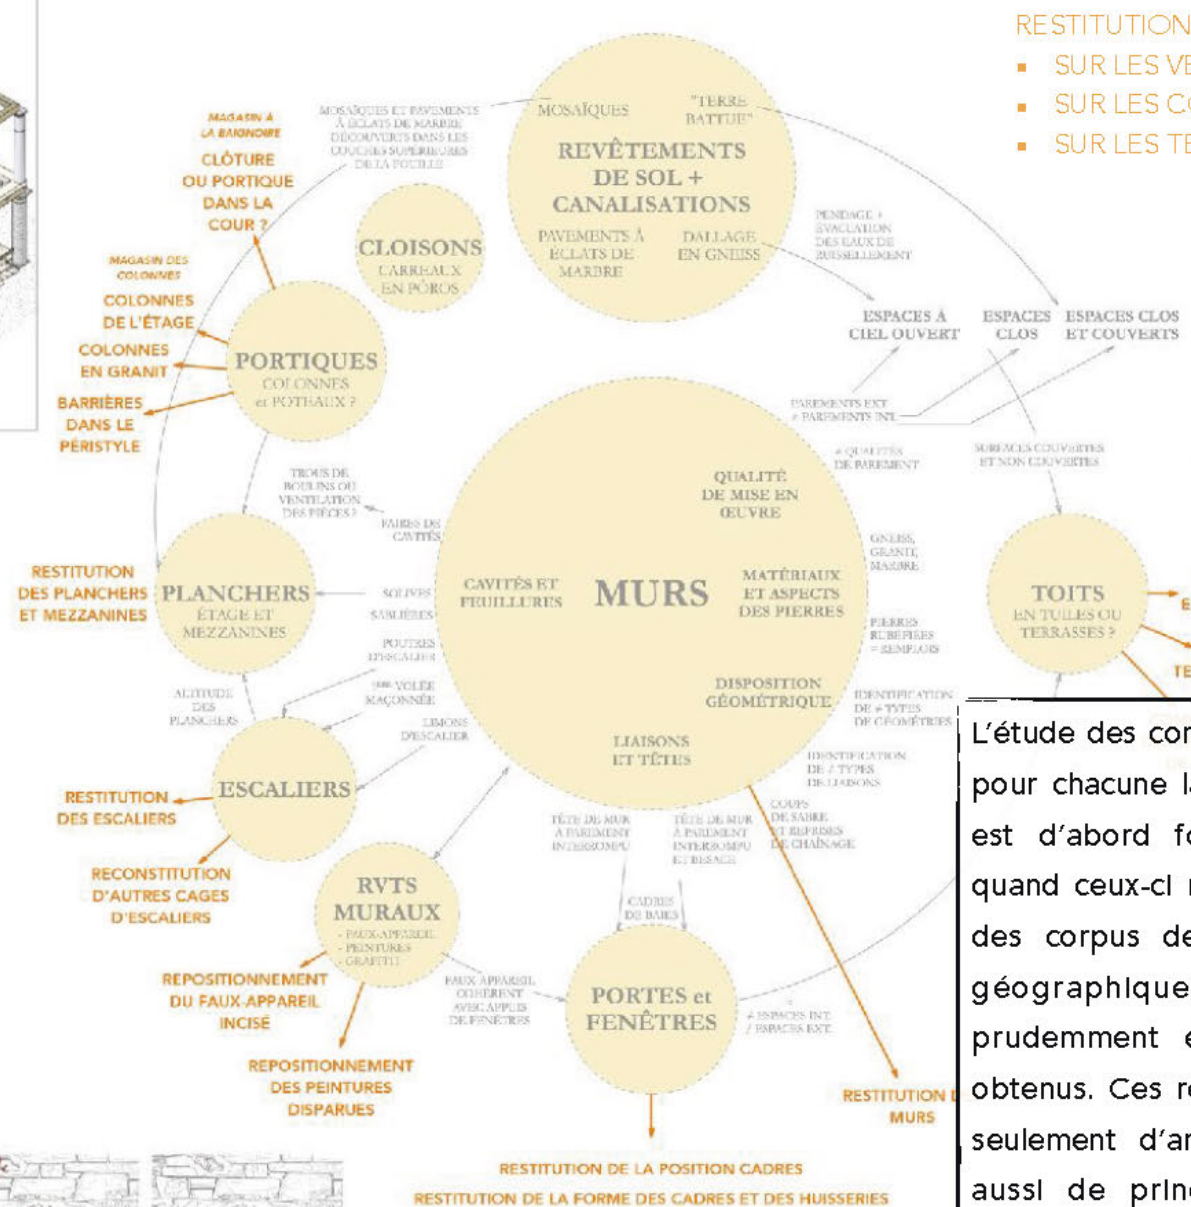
RESTITUTION
SUR LES VE
SUR LES CO
SUR LES TE

MAGASIN À LA BAIGNOIRE
CLÔTURE OU PORTIQUE DANS LA COUR ?

MOSAÏQUES ET PAVEMENTS À ÉCLATS DE MARBRE DÉCOUVERTS DANS LES COUCHES SUPÉRIEURES DE LA FOUILLE

MOSAÏQUES
"TERRE BATTUE"
REVÊTEMENTS DE SOL + CANALISATIONS
PAVEMENTS À ÉCLATS DE MARBRE
DALLAGE EN GNEISS

PENDAGE + ÉVACUATION DES EAUX DE RUISSELLEMENT

CLOISONS
CARREAUX EN PÔROS

MAGASIN DES COLONNES
COLONNES DE L'ÉTAGE
COLONNES EN GRANIT
BARRIÈRES DANS LE PÉRISTYLE

PORTIQUES
COLONNES et POTEAUX ?

ESPACES À CIEL OUVERT
ESPACES CLOS
ESPACES CLOS ET COUVERTS

PAREMENTS EXT. ≠ PAREMENTS INT.
≠ QUALITÉS DE PAREMENT
SURFACES COUVERTES ET NON COUVERTES

TROUS DE BOULINS OU VENTILATION DES PIÈCES ?
FAIBES DE CAVITÉS

QUALITÉ DE MISE EN ŒUVRE
GNEISS, GRANIT, MARBRE

RESTITUTION DES PLANCHERS ET MEZZANINES
PLANCHERS
ÉTAGE ET MEZZANINES
SOLIVES
SABLIÈRES
POUTRES D'ESCALIER

CAVITÉS ET FEUILLURES
MURS
MATÉRIAUX ET ASPECTS DES PIERRES
PIERRES RUBÉFIÉES = REMPLOIS

TOITS
EN TUILES OU TERRASSES ?

ALTITUDE DES PLANCHERS
VOLÉE MAÇONNÉE
LIMONS D'ESCALIER

DISPOSITION GÉOMÉTRIQUE
IDENTIFICATION DE ≠ TYPES DE GÉOMÉTRIES

LIAISONS ET TÊTES
IDENTIFICATION DE ≠ TYPES DE LIAISONS

RESTITUTION DES ESCALIERS
ESCALIERS
RECONSTITUTION D'AUTRES CAGES D'ESCALIERS

TÊTE DE MUR À PAREMENT INTERROMPU
TÊTE DE MUR À PAREMENT INTERROMPU ET BESACE
COUPS DE SABRE ET REPRISES DE CHAÎNAGE

RVTS MURAUX
- FAUX-APPAREIL
- PEINTURES
- GRAFFITI

CADRES DE BAIES

REPOSITIONNEMENT DU FAUX-APPAREIL INCISÉ
REPOSITIONNEMENT DES PEINTURES DISPARUES

FAUX APPAREIL COHÉRENT AVEC APPUIS DE FENÊTRES

PORTES et FENÊTRES
≠ ESPACES INT. / ESPACES EXT.

RESTITUTION DES MURS

RESTITUTION DE LA POSITION CADRES
RESTITUTION DE LA FORME DES CADRES ET DES HUISSERIES

L'étude des con
pour chacune l
est d'abord fo
quand ceux-ci n
des corpus de
géographique
prudemment e
obtenus. Ces r
seulement d'an
aussi de princ